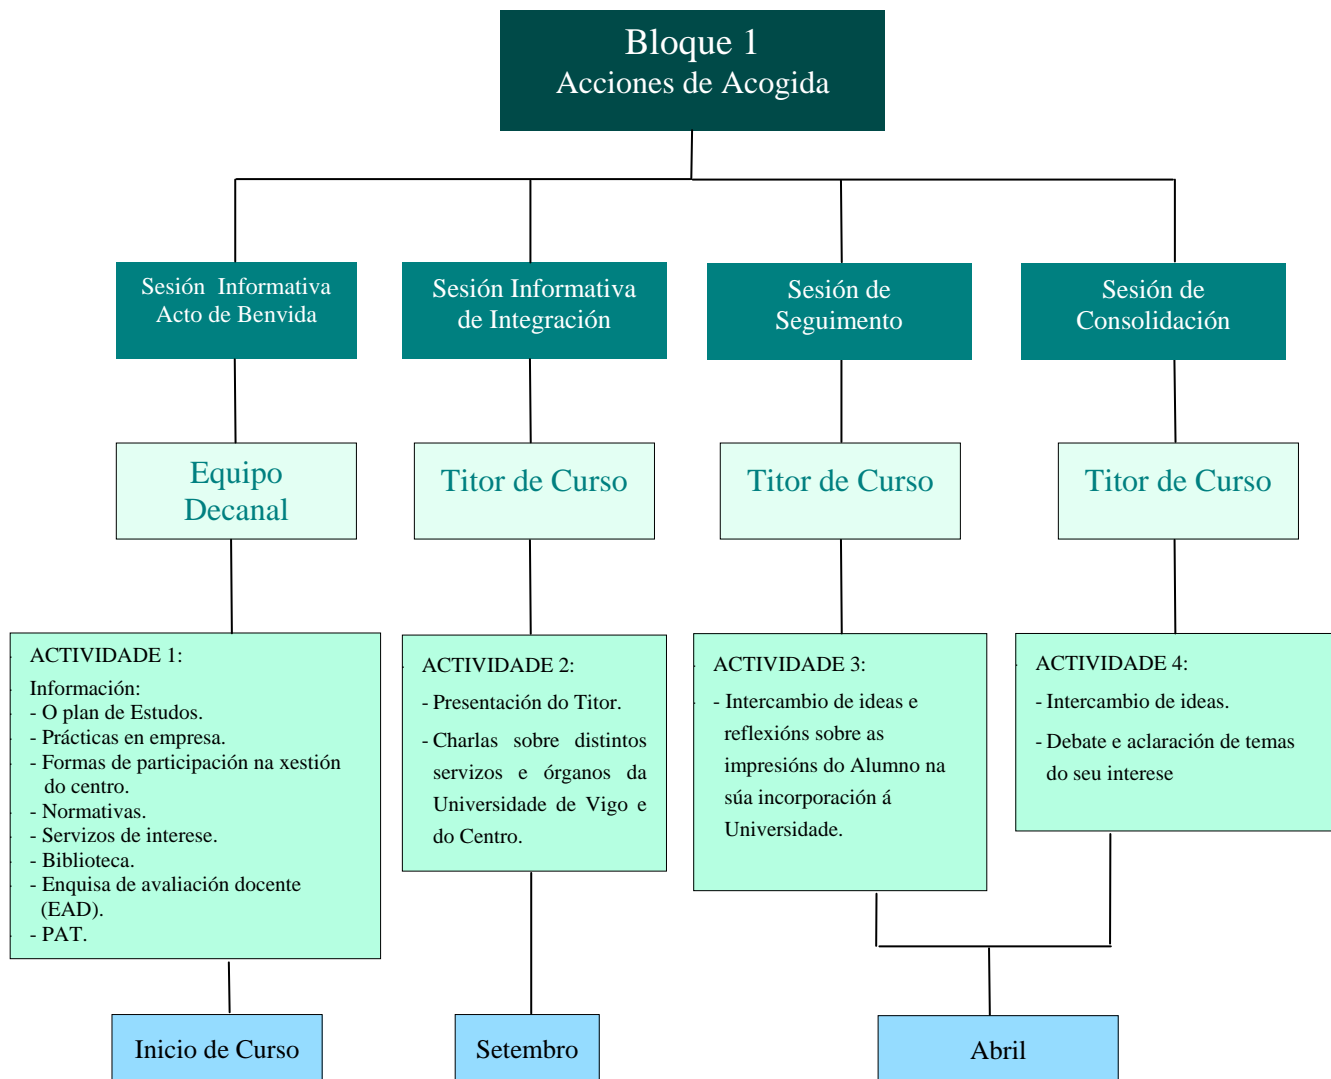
Bloque 1
Acciones de Acogida

Sesión Informativa Acto de Benvida

Sesión Informativa de Integración

Sesión de Seguimento

Sesión de Consolidación

Equipo Decanal

Titor de Curso

Titor de Curso

Titor de Curso

ACTIVIDADE 1:
Información:
- O plan de Estudos.
- Prácticas en empresa.
- Formas de participación na xestión do centro.
- Normativas.
- Servizos de interese.
- Biblioteca.
- Enquisa de avaliación docente (EAD).
- PAT.

ACTIVIDADE 2:
- Presentación do Titor.
- Charlas sobre distintos servizos e órganos da Universidade de Vigo e do Centro.

ACTIVIDADE 3:
- Intercambio de ideas e reflexións sobre as impresións do Alumno na súa incorporación á Universidade.

ACTIVIDADE 4:
- Intercambio de ideas.
- Debate e aclaración de temas do seu interese

Inicio de Curso

Setembro

Abril